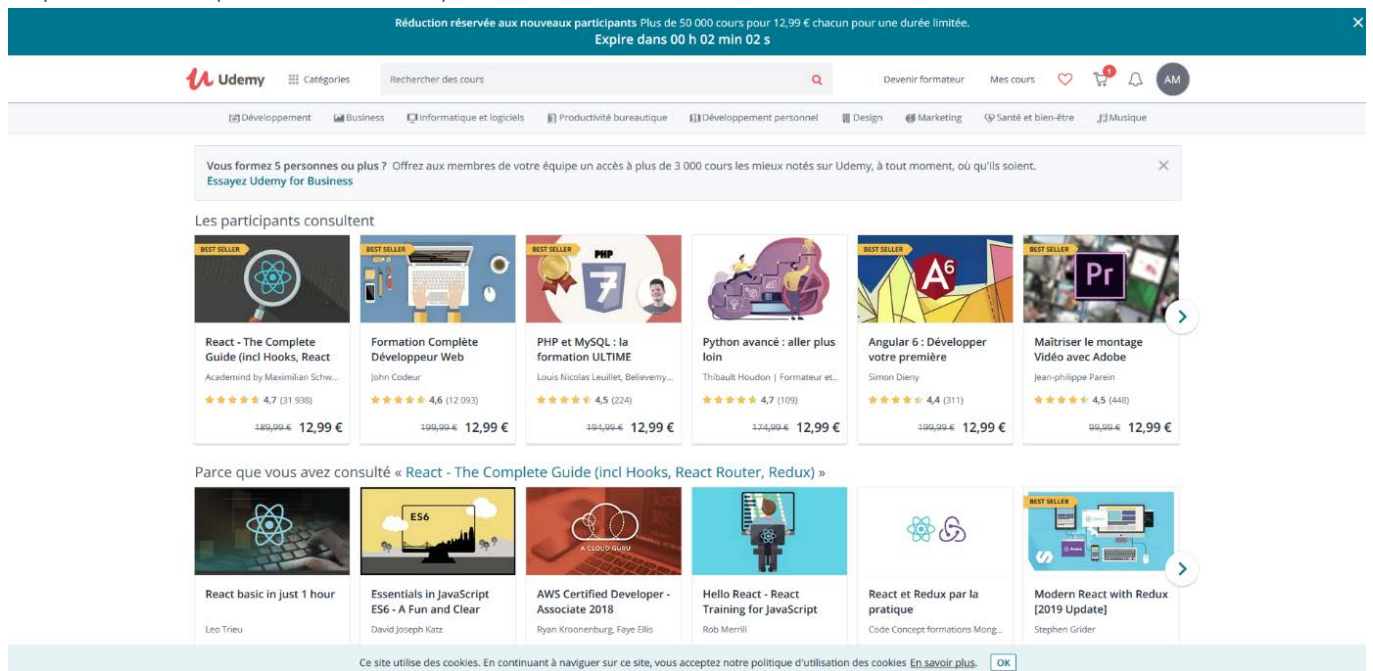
Réduction réservée aux nouveaux participants Plus de 50 000 cours pour 12,99 € chacun pour une durée limitée.
Expire dans 00 h 02 min 02 s

Udemy Catégories Rechercher des cours Devenir formateur Mes cours AM

Développement Business Informatique et logiciels Productivité bureautique Développement personnel Design Marketing Santé et bien-être Musique

Vous formez 5 personnes ou plus ? Offrez aux membres de votre équipe un accès à plus de 3 000 cours les mieux notés sur Udemy, à tout moment, où qu'ils soient.
Essayez Udemy for Business

Les participants consultent

BEST SELLER
React - The Complete Guide (incl Hooks, React
Academind by Maximilian Schw...
4,7 (31 936)
189,99 € 12,99 €

BEST SELLER
Formation Complète Développeur Web
John Codeur
4,6 (12 093)
199,99 € 12,99 €

BEST SELLER
PHP et MySQL : la formation ULTIME
Louis Nicolas Leuillet, Believemy...
4,5 (224)
194,99 € 12,99 €

Python avancé : aller plus loin
Thibault Houdon | Formateur et...
4,7 (109)
174,99 € 12,99 €

BEST SELLER
Angular 6 : Développer votre première
Simon Dieny
4,4 (311)
199,99 € 12,99 €

BEST SELLER
Maîtriser le montage Vidéo avec Adobe
Jean-philippe Parein
4,5 (448)
99,99 € 12,99 €

Parce que vous avez consulté « React - The Complete Guide (incl Hooks, React Router, Redux) »

React basic in just 1 hour
Leo Trieu

ES6
Essentials in JavaScript ES6 - A Fun and Clear
David Joseph Katz

A CLOUD GURU
AWS Certified Developer - Associate 2018
Ryan Kroonenburg, Faye Ellis

Hello React - React Training for JavaScript
Rob Merrill

React et Redux par la pratique
Code Concept formations Mong...

BEST SELLER
Modern React with Redux [2019 Update]
Stephen Grider

Ce site utilise des cookies. En continuant à naviguer sur ce site, vous acceptez notre politique d'utilisation des cookies En savoir plus. OK